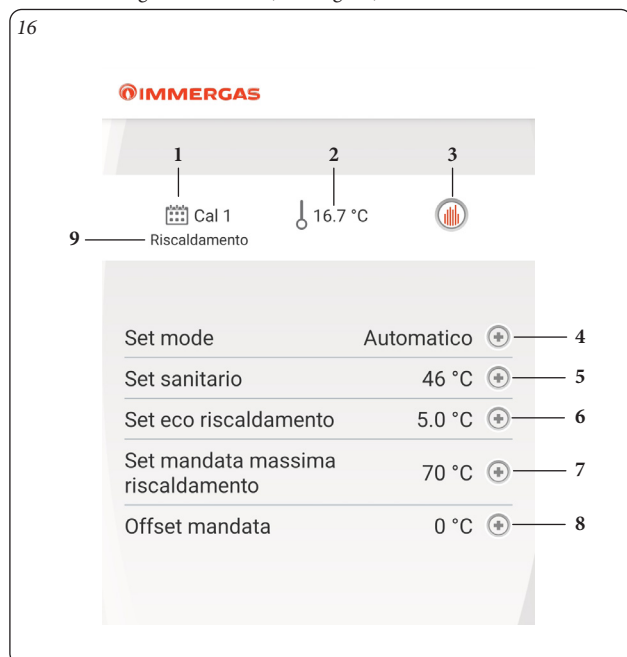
16

IMMERGAS

1 2 3

Cal 1 16.7 °C

9 Riscaldamento

| Set mode | Automatico | 4 |
|---|---|---|
| Set sanitario | 46 °C | 5 |
| Set eco riscaldamento | 5.0 °C | 6 |
| Set mandata massima riscaldamento | 70 °C | 7 |
| Offset mandata | 0 °C | 8 |